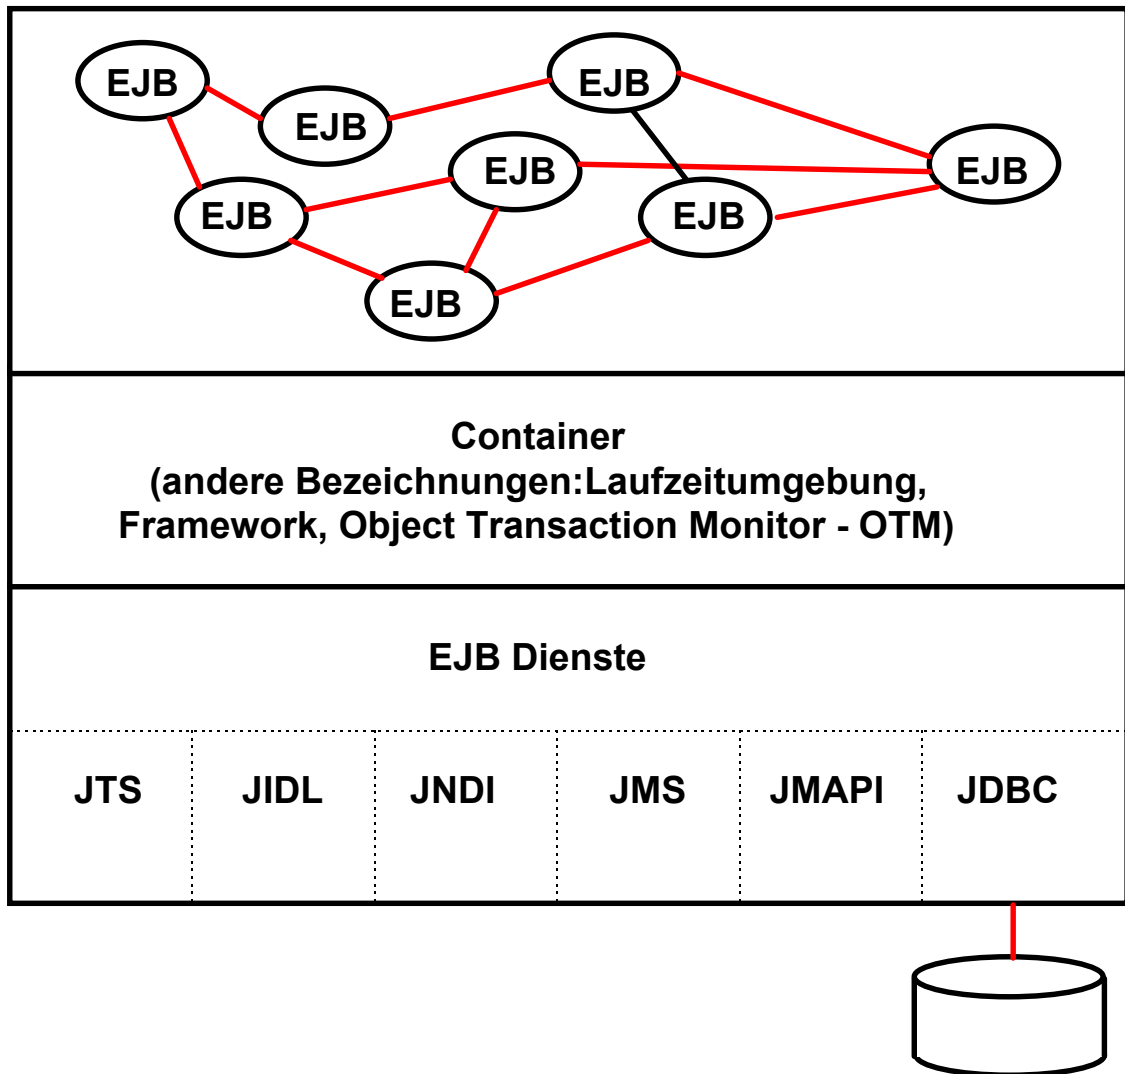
EJB
EJB
EJB
EJB
EJB
EJB
EJB
EJB

Container
(andere Bezeichnungen:Laufzeitumgebung, Framework, Object Transaction Monitor - OTM)

EJB Dienste

| JTS | JIDL | JNDI | JMS | JMAPI | JDBC |
|---|---|---|---|---|---|